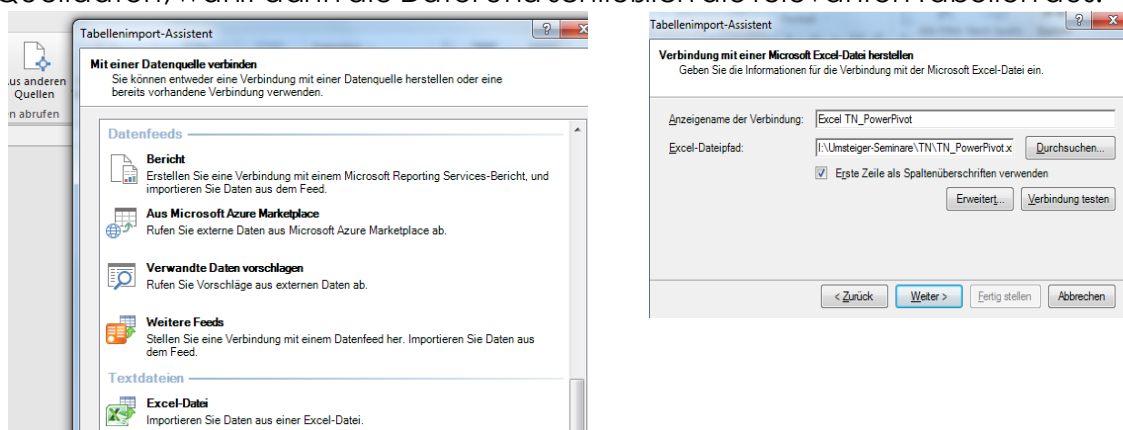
Quelldaten, wählt dann die Datei und schließlich die relevanten Tabellen aus.

us anderen Quellen
n abrufen

Tabellenimport-Assistent
?
X

Mit einer Datenquelle verbinden
Sie können entweder eine Verbindung mit einer Datenquelle herstellen oder eine bereits vorhandene Verbindung verwenden.

Datenfeeds

Bericht
Erstellen Sie eine Verbindung mit einem Microsoft Reporting Services-Bericht, und importieren Sie Daten aus dem Feed.

Aus Microsoft Azure Marketplace
Rufen Sie externe Daten aus Microsoft Azure Marketplace ab.

Verwandte Daten vorschlagen
Rufen Sie Vorschläge aus externen Daten ab.

Weitere Feeds
Stellen Sie eine Verbindung mit einem Datenfeed her. Importieren Sie Daten aus dem Feed.

Textdateien

Excel-Datei
Importieren Sie Daten aus einer Excel-Datei.

Tabellenimport-Assistent
?
X

Verbindung mit einer Microsoft Excel-Datei herstellen
Geben Sie die Informationen für die Verbindung mit der Microsoft Excel-Datei ein.

Anzeigename der Verbindung: Excel TN_PowerPivot
Excel-Dateipfad: I:\Umsteiger-Seminare\TN\TN_PowerPivot.x
Durchsuchen...
Erste Zeile als Spaltenüberschriften verwenden
Erweitert...
Verbindung testen

< Zurück
Weiter >
Fertig stellen
Abbrechen